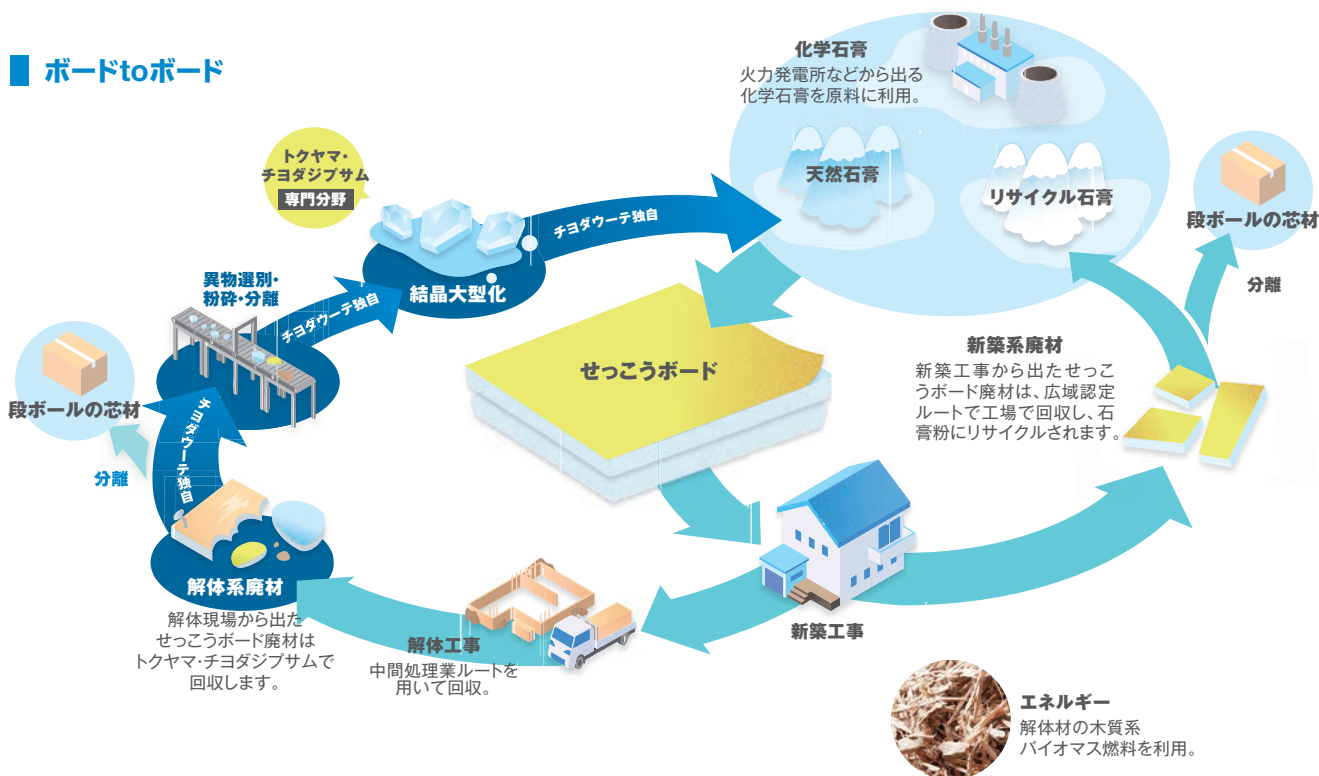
ボードtoボード

化学石膏
火力発電所などから出る化学石膏を原料に利用。

天然石膏

リサイクル石膏

トクヤマ・チヨダジプサム
専門分野

チヨダウーテ独自

結晶大型化

異物選別・粉砕・分離

チヨダウーテ独自

段ボールの芯材

分離

段ボールの芯材

分離

せっこうボード

新築系廃材
新築工事から出たせっこうボード廃材は、広域認定ルートで工場で回収し、石膏粉にリサイクルされます。

チヨダウーテ独自

解体系廃材
解体現場から出たせっこうボード廃材はトクヤマ・チヨダジプサムで回収します。

解体工事
中間処理業ルートを用いて回収。

新築工事

エネルギー
解体材の木質系バイオマス燃料を利用。